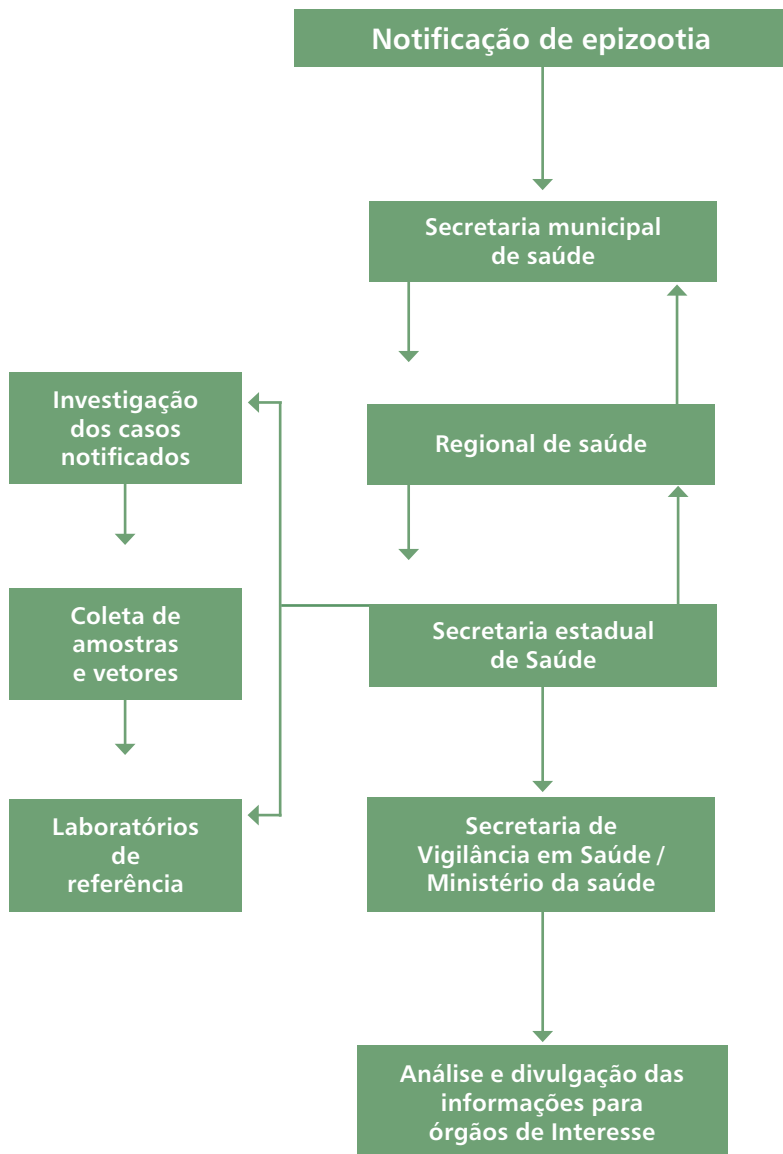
Notificação de epizootia

Secretaria municipal de saúde

Regional de saúde

Investigação dos casos notificados

Coleta de amostras e vetores

Laboratórios de referência

Secretaria estadual de Saúde

Secretaria de Vigilância em Saúde / Ministério da saúde

Análise e divulgação das informações para órgãos de Interesse